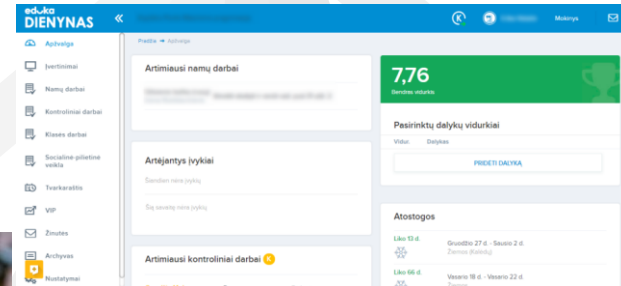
eduka DIENYNAS

«

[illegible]

Mokinys

Apžvalga

Įvertinimai

Namų darbai

Kontroliniai darbai

Klasės darbai

Socialinė-pilietinė veikla

Tvarkaraštis

VIP

Žinutės

Archyvas

Nustatymai

Pradžia → Apžvalga

Artimiausi namų darbai

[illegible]

Artėjantys įvykiai

Šiandien nėra įvykių

Šią savaitę nėra įvykių

Artimiausi kontroliniai darbai

7,76

Bendras vidurkis

Pasirinktų dalykų vidurkiai

Vidur. Dalykas

PRIDĖTI DALYKĄ

Atostogos

Liko 13 d.

Gruodžio 27 d. - Sausio 2 d.

Žiemos (Kalėdų)

Liko 66 d.

Vasario 18 d. - Vasario 22 d.

Žiemos